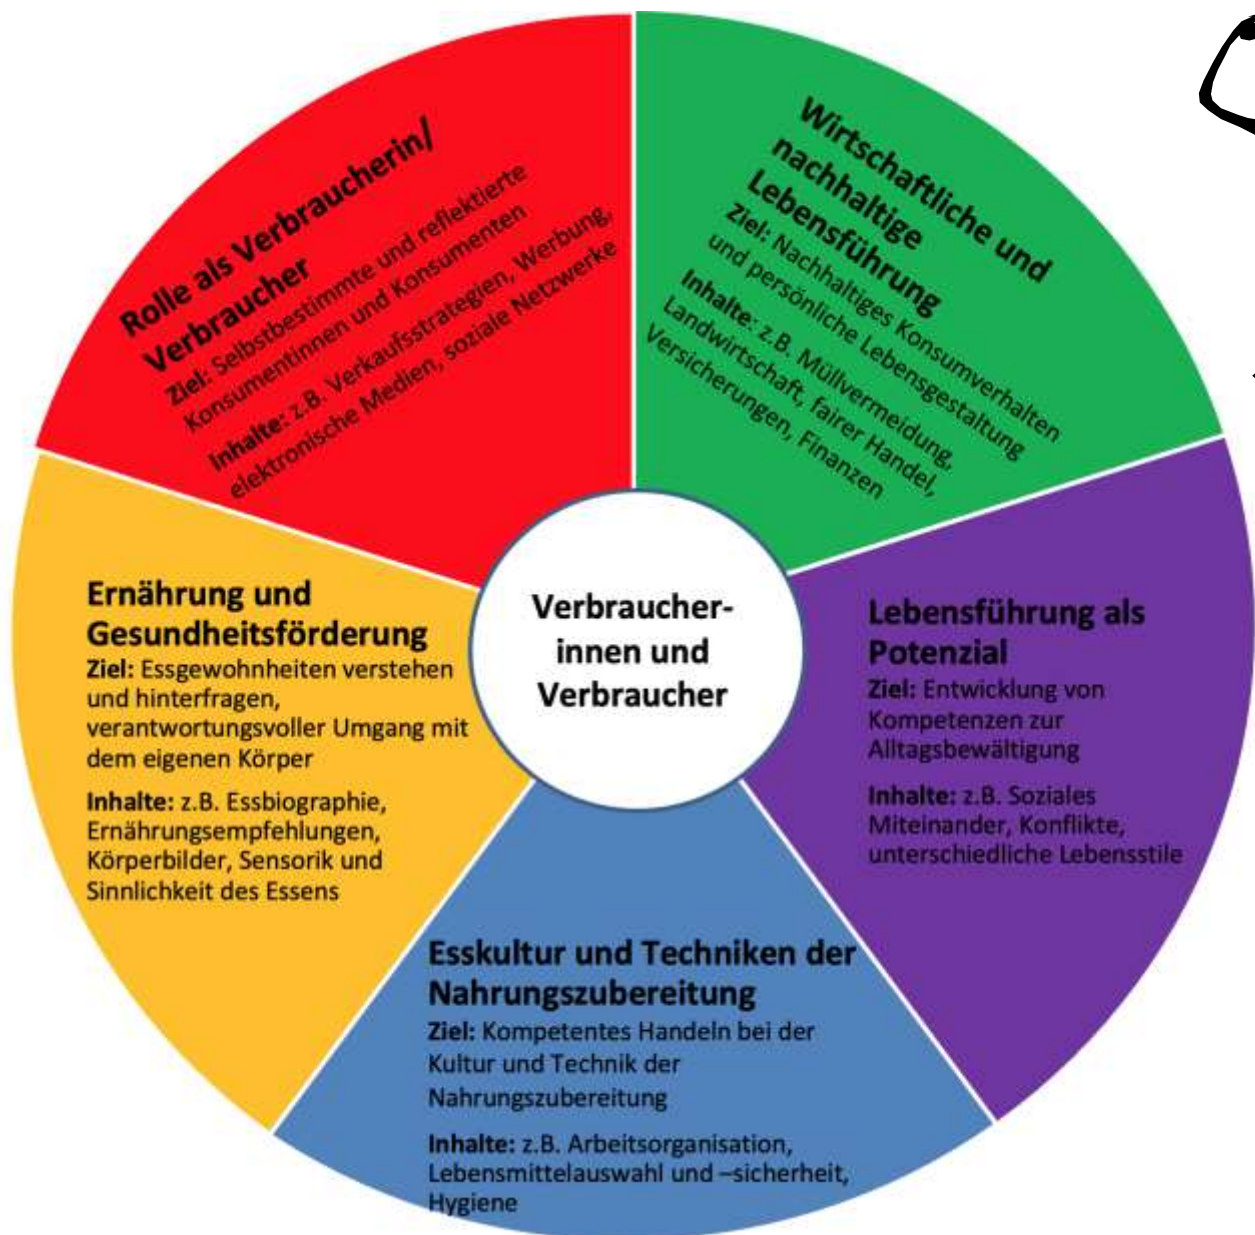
Rolle als Verbraucherin/ Verbraucher
Ziel: Selbstbestimmte und reflektierte Konsumentinnen und Konsumenten
Inhalte: z.B. Verkaufsstrategien, Werbung, elektronische Medien, soziale Netzwerke

Wirtschaftliche und nachhaltige Lebensführung
Ziel: Nachhaltiges Konsumverhalten und persönliche Lebensgestaltung
Inhalte: z.B. Müllvermeidung, Landwirtschaft, fairer Handel, Versicherungen, Finanzen

Verbraucher-innen und Verbraucher

Ernährung und Gesundheitsförderung
Ziel: Essgewohnheiten verstehen und hinterfragen, verantwortungsvoller Umgang mit dem eigenen Körper
Inhalte: z.B. Essbiographie, Ernährungsempfehlungen, Körperbilder, Sensorik und Sinnlichkeit des Essens

Lebensführung als Potenzial
Ziel: Entwicklung von Kompetenzen zur Alltagsbewältigung
Inhalte: z.B. Soziales Miteinander, Konflikte, unterschiedliche Lebensstile

Esskultur und Techniken der Nahrungszubereitung
Ziel: Kompetentes Handeln bei der Kultur und Technik der Nahrungszubereitung
Inhalte: z.B. Arbeitsorganisation, Lebensmittelauswahl und –sicherheit, Hygiene